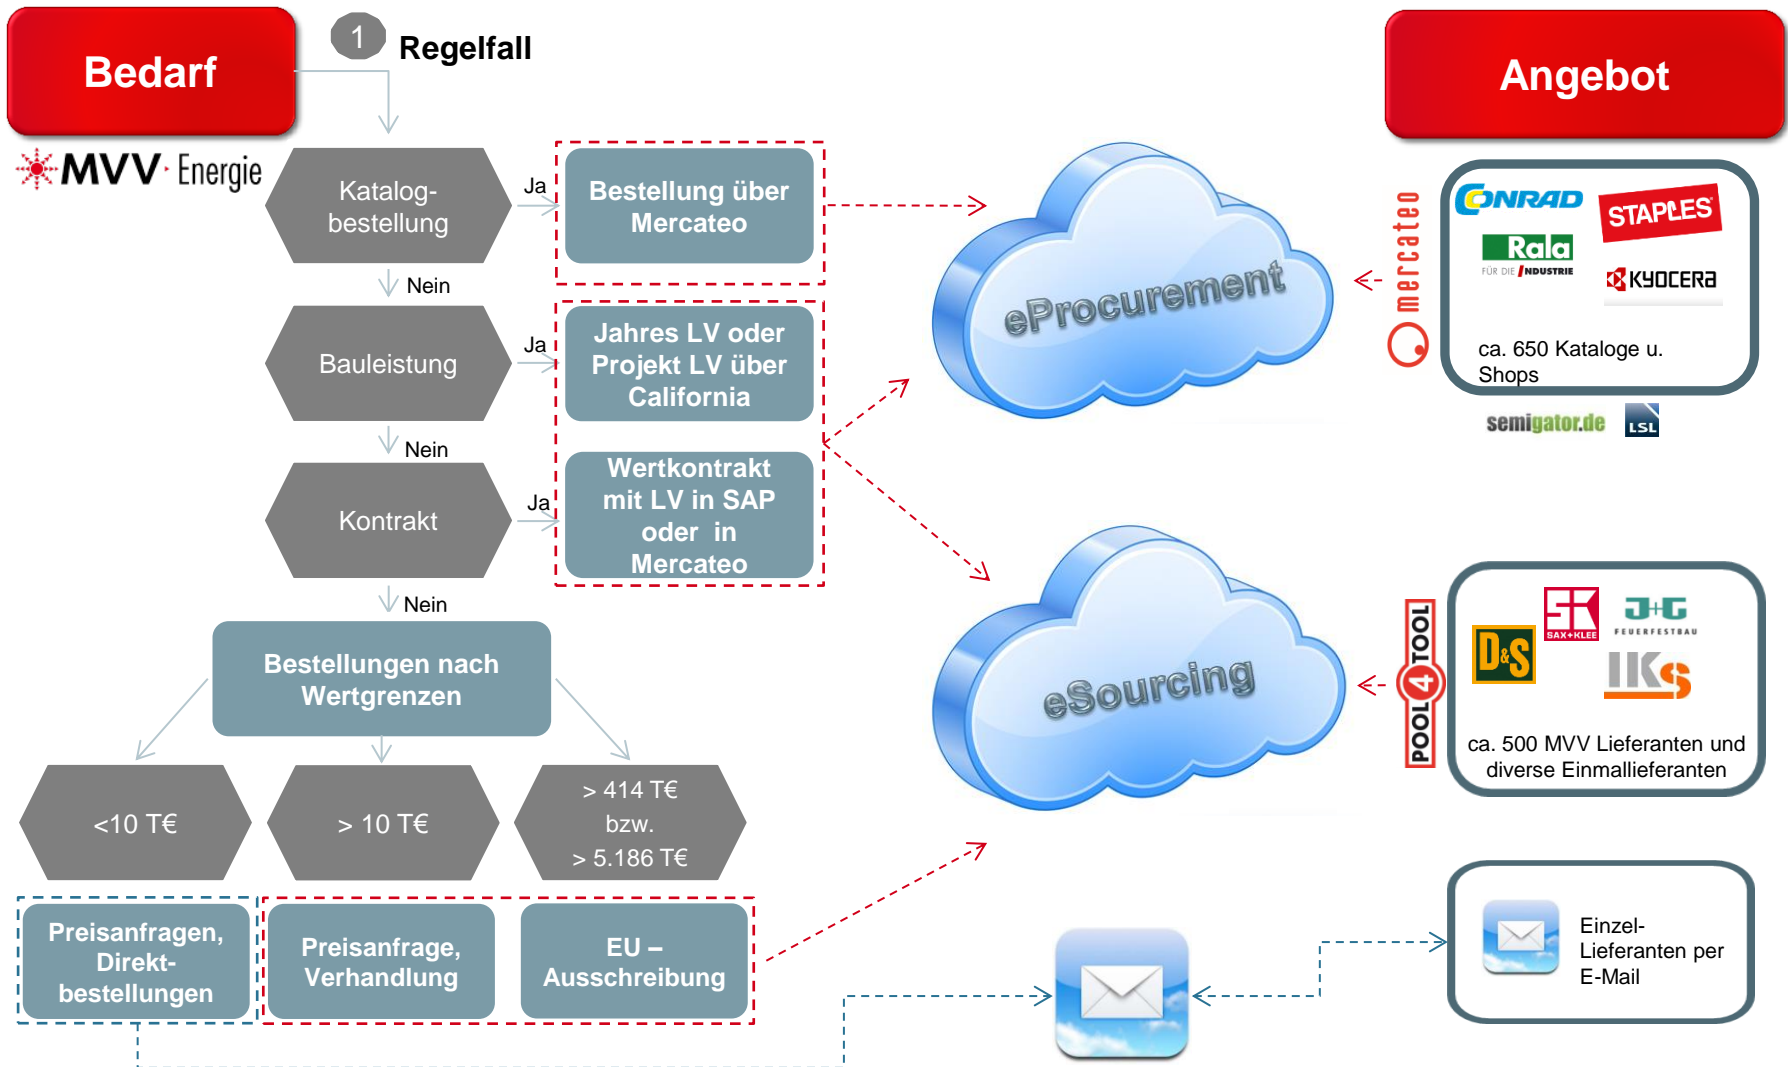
Bedarf

MVV Energie

1 Regelfall

Angebot

Katalogbestellung

Ja

Bestellung über Mercateo

Nein

Bauleistung

Ja

Jahres LV oder Projekt LV über California

Nein

Kontrakt

Ja

Wertkontrakt mit LV in SAP oder in Mercateo

Nein

Bestellungen nach Wertgrenzen

<10 T€

> 10 T€

> 414 T€ bzw. > 5.186 T€

Preisanfragen, Direktbestellungen

Preisanfrage, Verhandlung

EU – Ausschreibung

eProcurement

eSourcing

mercateo

CONRAD

STAPLES

Rala FÜR DIE INDUSTRIE

KYOCERA

ca. 650 Kataloge u. Shops

semigator.de

LSL

POOL 4 TOOL

SK SAX+KLEE

J+G FEUERFESTBAU

D&S

IKS

ca. 500 MVV Lieferanten und diverse Einmallieferanten

Einzel-Lieferanten per E-Mail